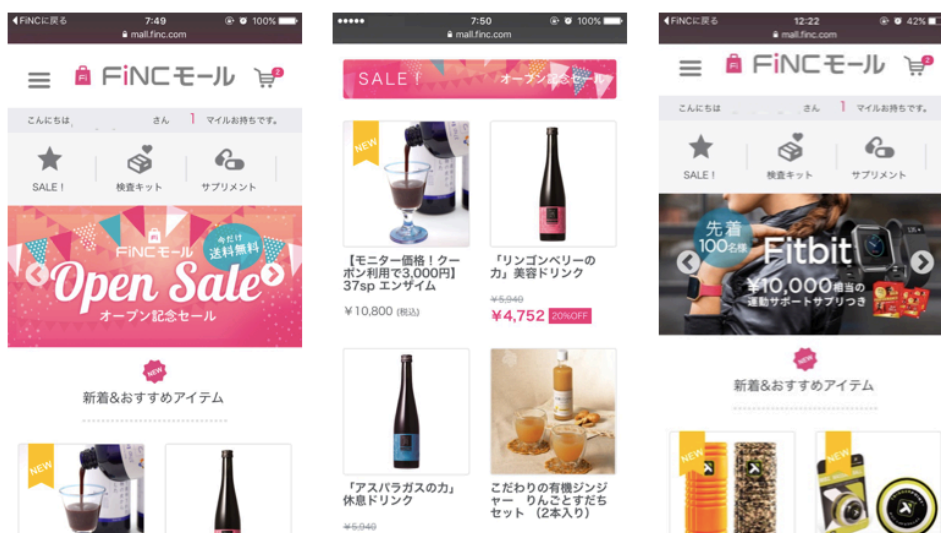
◀FiNCに戻る 7:49 100%
mall.finc.com

FiNCモール 2

こんにちは さん 1 マイルお持ちです。

SALE！ 検査キット サプリメント

FiNCモール
今だけ送料無料
Open Sale
オープン記念セール

NEW
新着&おすすめアイテム

NEW

7:50 100%
mall.finc.com

SALE！ オープン記念セール

NEW

【モニター価格！クーポン利用で3,000円】37sp エンザイム
¥10,800 (税込)

「リンゴンベリーの力」美容ドリンク
¥5,940
¥4,752 20%OFF

「アスパラガスの力」休息ドリンク
¥5,940

こだわりの有機ジンジャー りんごとすだちセット（2本入り）

◀FiNCに戻る 12:22 42%
mall.finc.com

FiNCモール 2

こんにちは さん 1 マイルお持ちです。

SALE！ 検査キット サプリメント

先着100名様
Fitbit
¥10,000相当の運動サポートサプリつき

NEW
新着&おすすめアイテム

NEW
NEW